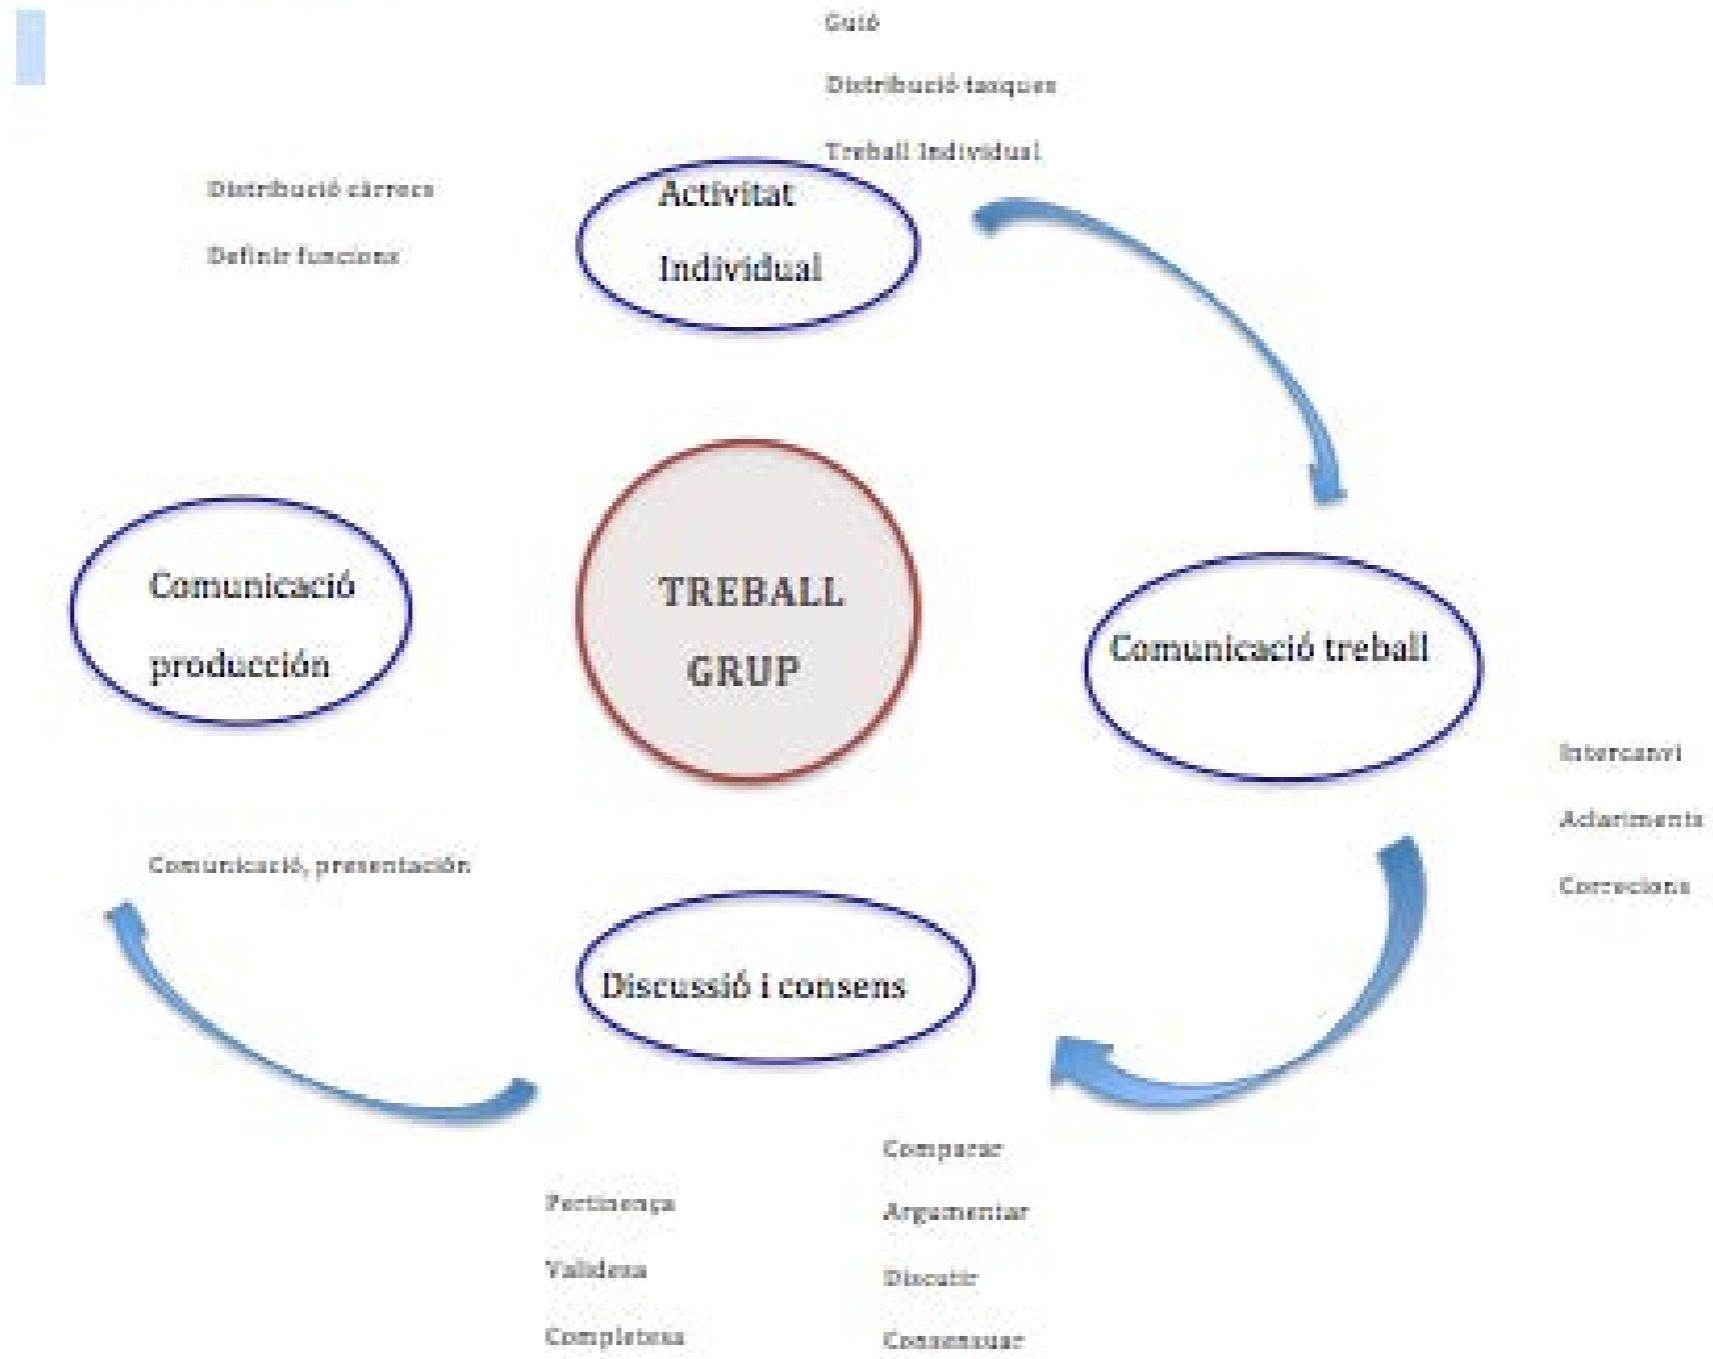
Guió

Distribució tasques

Treball Individual

Distribució càrrecs

Definir funcions

Activitat Individual

TREBALL GRUP

Comunicació producción

Comunicació treball

Intercanvi

Aclariments

Correcions

Comunicació, presentación

Discussió i consens

Comparar

Argumentar

Discutir

Consensuar

Pertinença

Validesa

Completesa